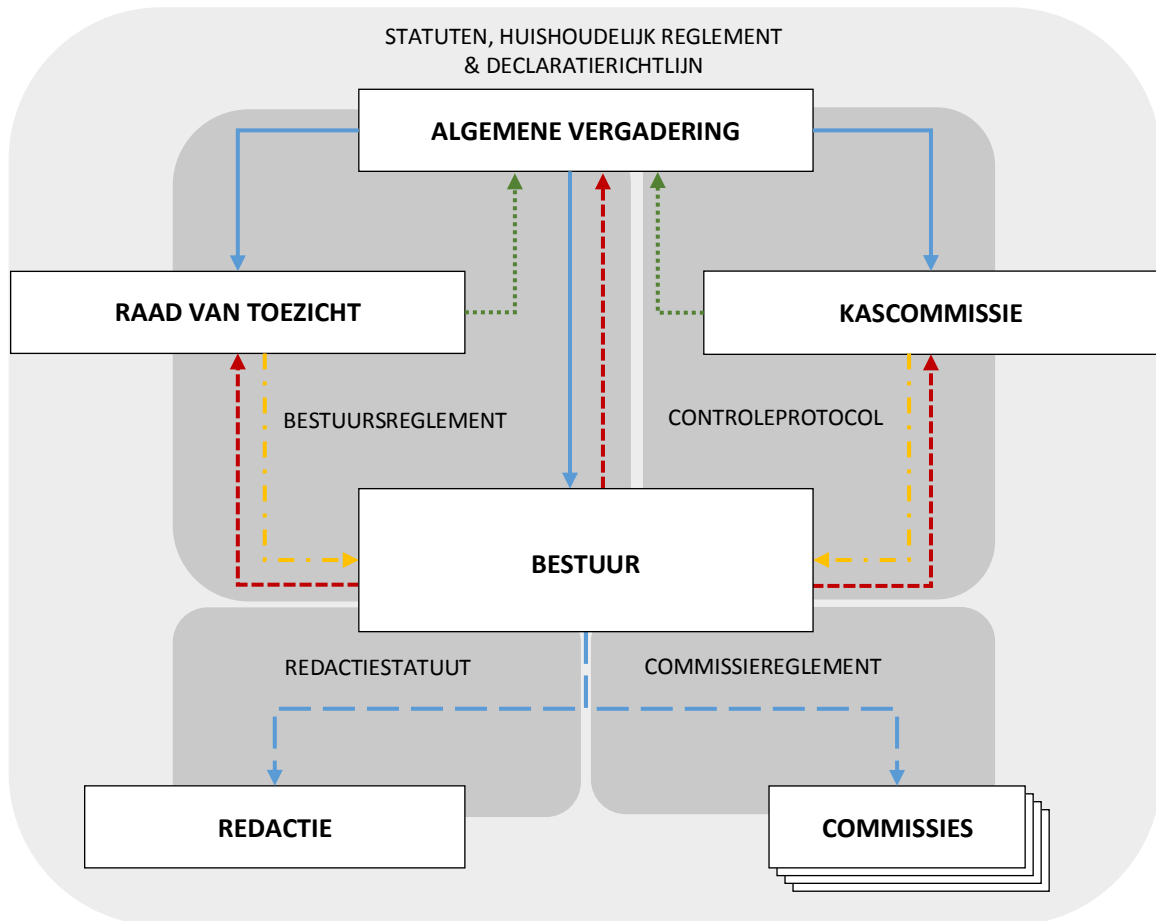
STATUTEN, HUISHOUDELIJK REGLEMENT
& DECLARATIERICHTLIJN

ALGEMENE VERGADERING

RAAD VAN TOEZICHT

KASCOMMISSIE

BESTUURSREGLEMENT

CONTROLEPROTOCOL

BESTUUR

REDACTIESTATUUT

COMMISSIEREGLEMENT

REDACTIE

COMMISSIES